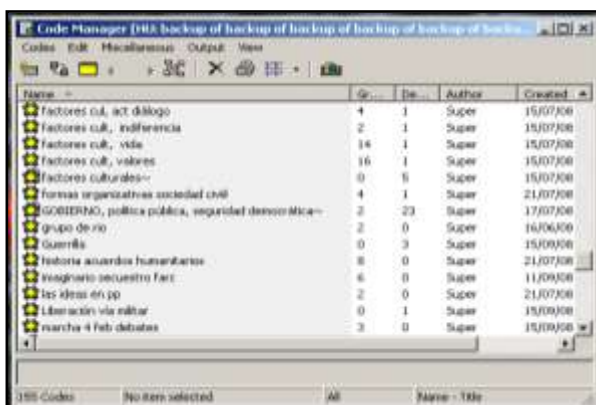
Code Manager [HU: backup of backup of backup of backup of backu...

Codes Edit Miscellaneous Output View

| Name | Gr... | De... | Author | Created |
|---|---|---|---|---|
| factores cul, act diálogo | 4 | 1 | Super | 15/07/08 |
| factores cult, indiferencia | 2 | 1 | Super | 15/07/08 |
| factores cult, vida | 14 | 1 | Super | 15/07/08 |
| factores cult, valores | 16 | 1 | Super | 15/07/08 |
| factores culturales~ | 0 | 5 | Super | 15/07/08 |
| formas organizativas sociedad civil | 4 | 1 | Super | 21/07/08 |
| GOBIERNO, política pública, seguridad democrática~ | 2 | 23 | Super | 17/07/08 |
| grupo de rio | 2 | 0 | Super | 16/06/08 |
| Guerrilla | 0 | 3 | Super | 15/09/08 |
| historia acuerdos humanitarios | 8 | 0 | Super | 21/07/08 |
| imaginario secuestro farc | 6 | 0 | Super | 11/09/08 |
| las ideas en pp | 2 | 0 | Super | 21/07/08 |
| Liberación vía militar | 0 | 1 | Super | 15/09/08 |
| marcha 4 feb debates | 3 | 0 | Super | 15/09/08 |

155 Codes | No item selected | All | Name - Title